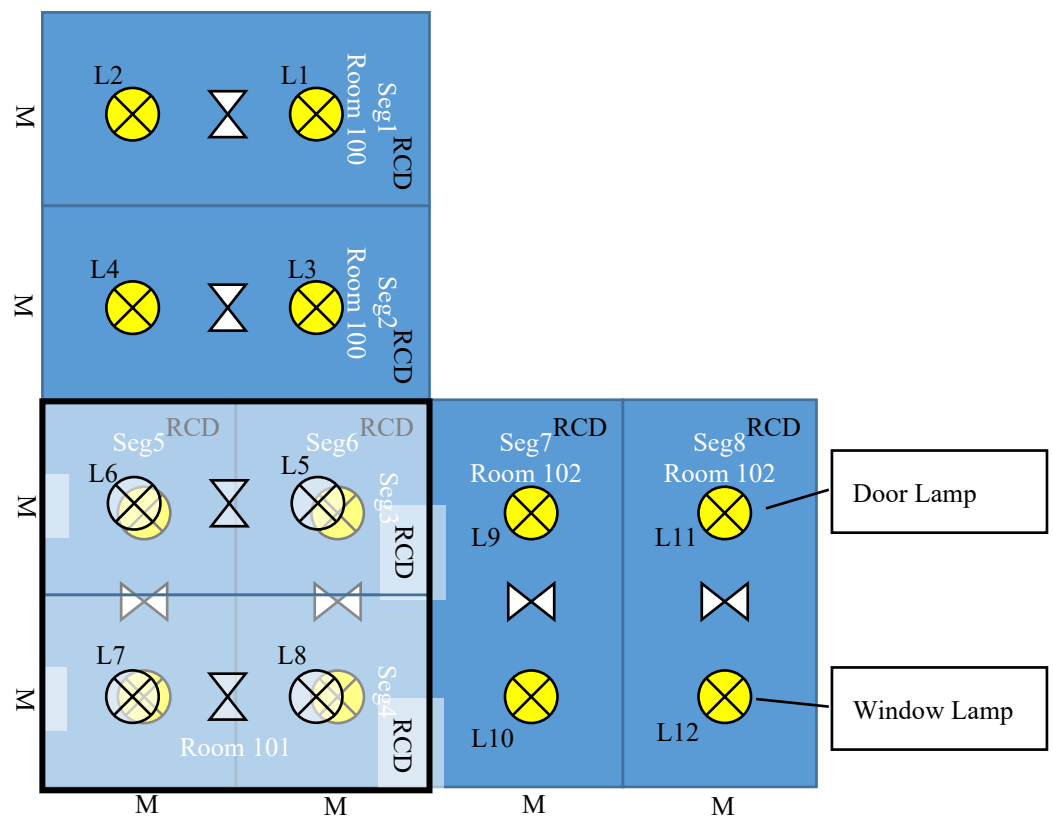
M
L2
L1
Seg1
Room 100
RCD

M
L4
L3
Seg2
Room 100
RCD

M
RCD
RCD
Seg5
Seg6
L6
L5
Seg3
RCD

M
L7
L8
Seg4
Room 101
RCD

Seg7
RCD
Room 102
L9
L10

Seg8
RCD
Room 102
L11
L12

Door Lamp
Window Lamp

M
M
M
M